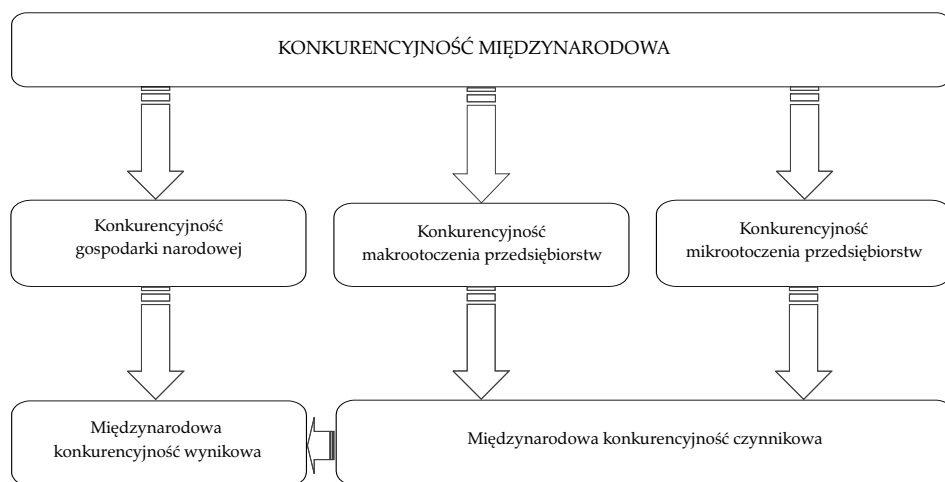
KONKURENCYJNOŚĆ MIĘDZYNARODOWA

Konkurencyjność gospodarki narodowej

Konkurencyjność makrootoczenia przedsiębiorstw

Konkurencyjność mikrootoczenia przedsiębiorstw

Międzynarodowa konkurencyjność wynikowa

Międzynarodowa konkurencyjność czynnikowa